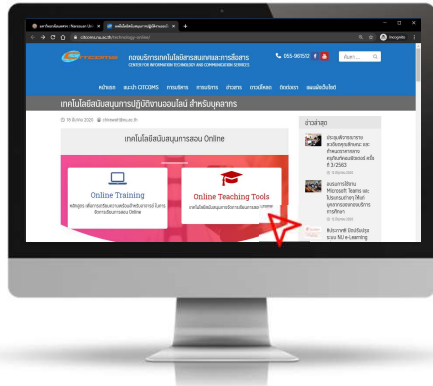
กองบริการเทคโนโลยีสารสนเทศและการสื่อสาร
CENTER FOR INFORMATION TECHNOLOGY AND COMMUNICATION SERVICES

055-961572

ค้นหา ...

หน้าแรก แนะนำ CITCOMS การบริการ ข่าวสาร ดาวน์โหลด ติดต่อเรา ลงชื่อเข้าใช้

เทคโนโลยีสนับสนุนการปฏิบัติงานออนไลน์ สำหรับบุคลากร

เทคโนโลยีสนับสนุนการสอน Online

Online Training

Online Teaching Tools

ข่าวล่าสุด

citcoms.nu.ac.th/technology-online/

Incognito